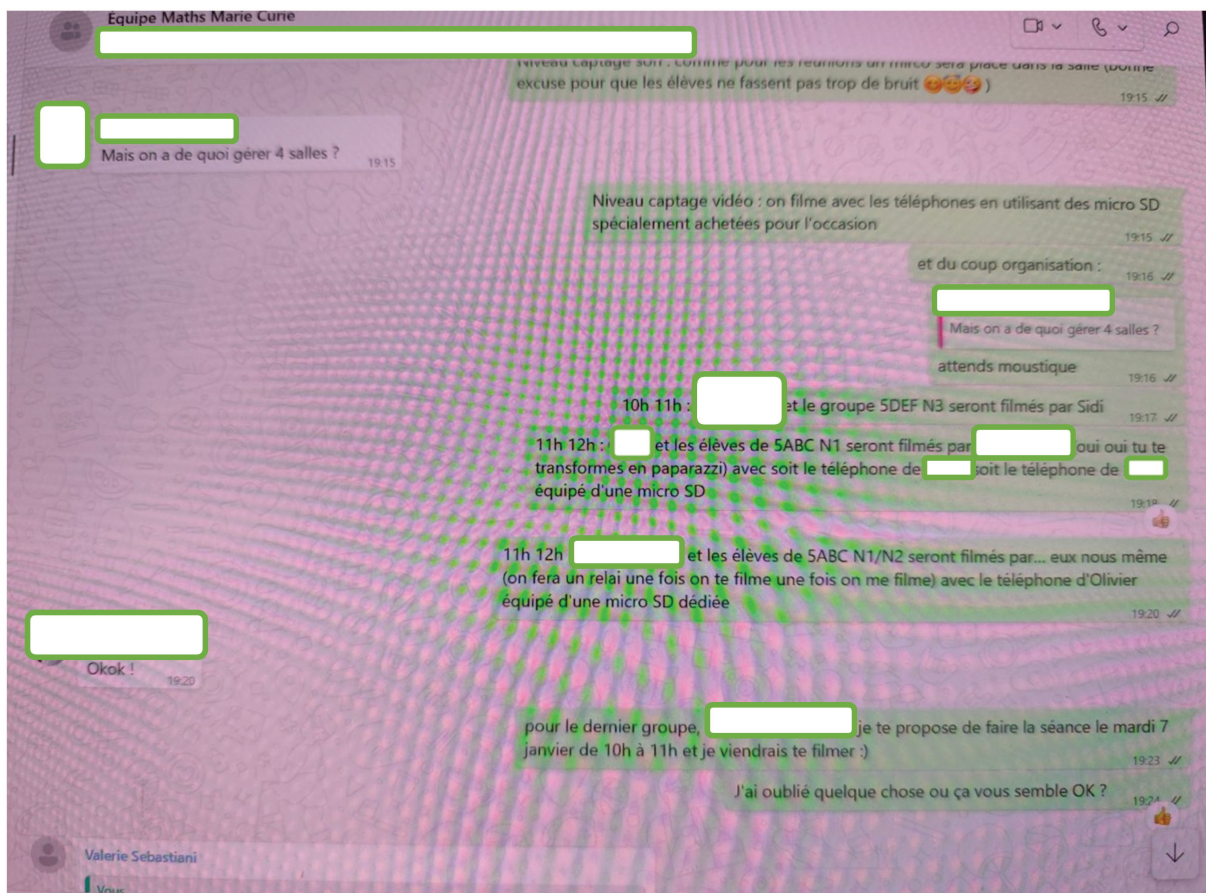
Équipe Maths Marie Curie

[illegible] Niveau captage son : comme pour les réunions un micro sera placé dans la salle (bonne excuse pour que les élèves ne fassent pas trop de bruit 😂😂😂 )
19:15

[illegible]
Mais on a de quoi gérer 4 salles ?
19:15

Niveau captage vidéo : on filme avec les téléphones en utilisant des micro SD spécialement achetées pour l'occasion
19:15

et du coup organisation :
19:16

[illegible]
Mais on a de quoi gérer 4 salles ?
attends moustique
19:16

10h 11h : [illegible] et le groupe 5DEF N3 seront filmés par Sidi
19:17

11h 12h : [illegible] et les élèves de 5ABC N1 seront filmés par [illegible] (oui oui tu te transformes en paparazzi) avec soit le téléphone de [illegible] soit le téléphone de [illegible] équipé d'une micro SD
19:18

11h 12h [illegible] et les élèves de 5ABC N1/N2 seront filmés par... eux nous même (on fera un relai une fois on te filme une fois on me filme) avec le téléphone d'Olivier équipé d'une micro SD dédiée
19:20

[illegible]
Okok !
19:20

pour le dernier groupe, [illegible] je te propose de faire la séance le mardi 7 janvier de 10h à 11h et je viendrais te filmer :)
19:23

J'ai oublié quelque chose ou ça vous semble OK ?
19:24

Valerie Sebastiani
Vous